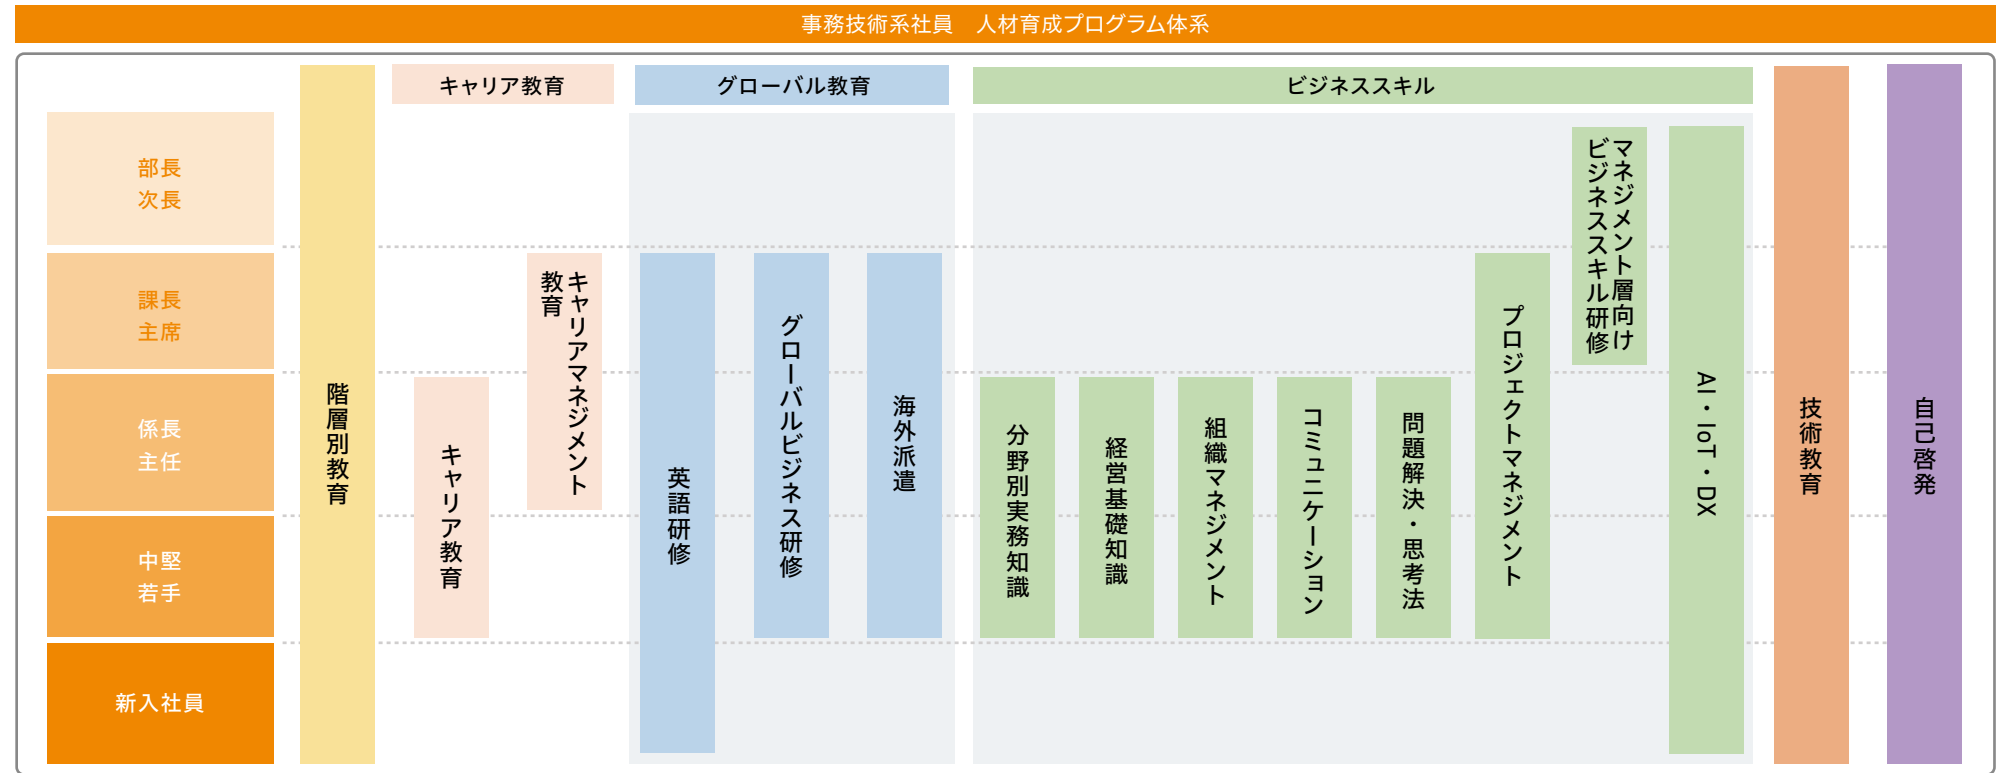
事務技術系社員　人材育成プログラム体系

部長
次長

課長
主席

係長
主任

中堅
若手

新入社員

階層別教育

キャリア教育

キャリア教育

キャリアマネジメント教育

グローバル教育

英語研修

グローバルビジネス研修

海外派遣

ビジネススキル

分野別実務知識

経営基礎知識

組織マネジメント

コミュニケーション

問題解決・思考法

プロジェクトマネジメント

マネジメント層向けビジネススキル研修

AI・IoT・DX

技術教育

自己啓発